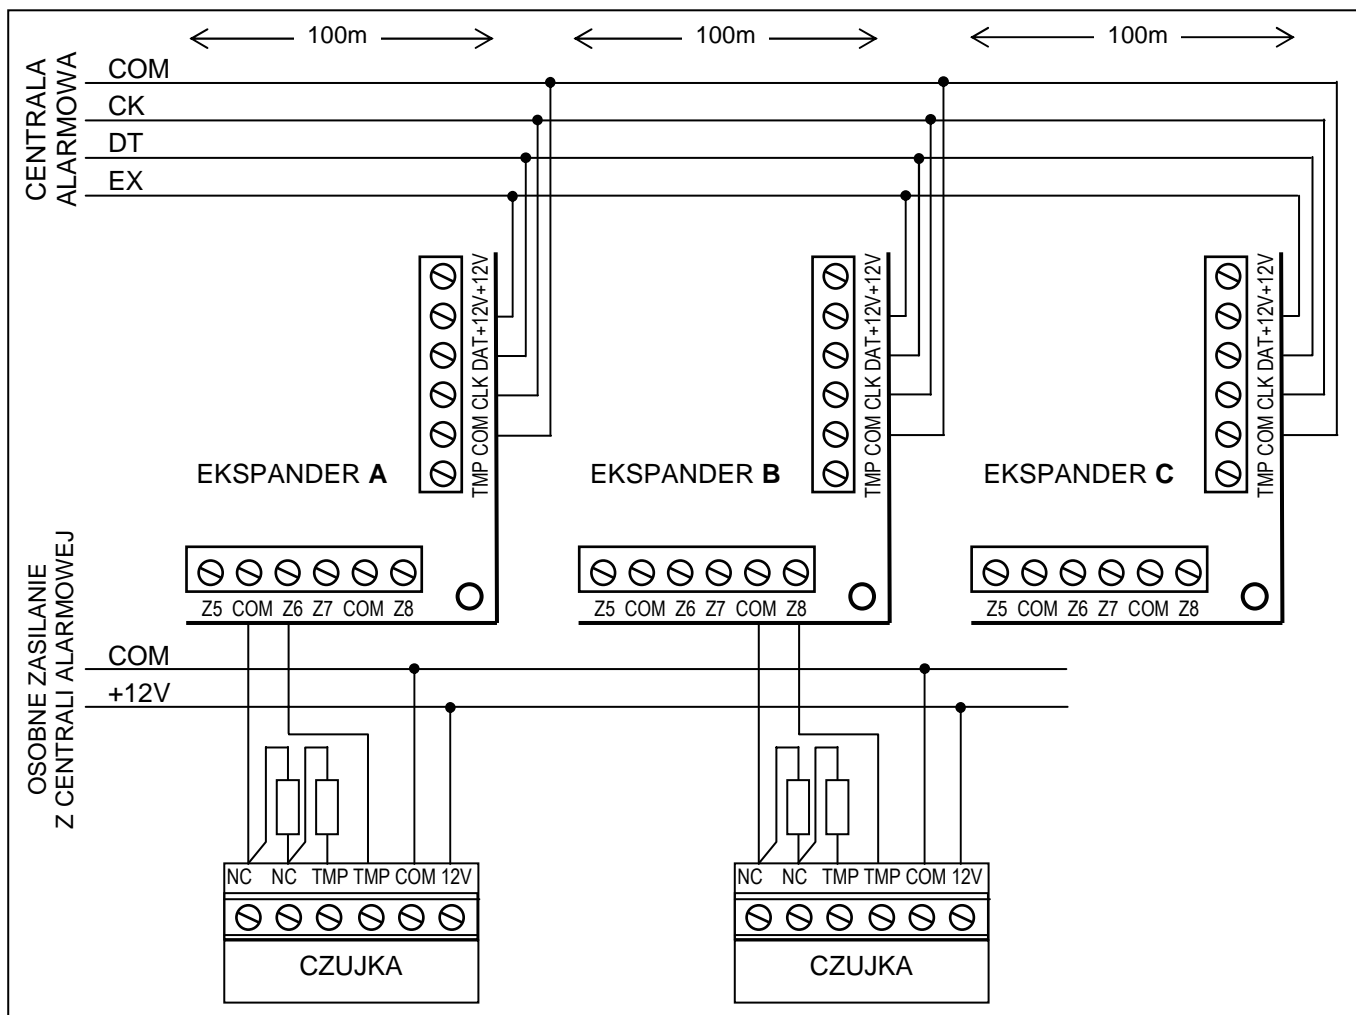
100m
100m
100m

CENTRALA ALARMOWA

COM
CK
DT
EX

TMP COM CLK DAT +12V +12V
EKSPANDER **A**
Z5 COM Z6 Z7 COM Z8

TMP COM CLK DAT +12V +12V
EKSPANDER **B**
Z5 COM Z6 Z7 COM Z8

TMP COM CLK DAT +12V +12V
EKSPANDER **C**
Z5 COM Z6 Z7 COM Z8

OSOBNE ZASILANIE Z CENTRALI ALARMOWEJ

COM
+12V

NC NC TMP TMP COM 12V
CZUJKA

NC NC TMP TMP COM 12V
CZUJKA